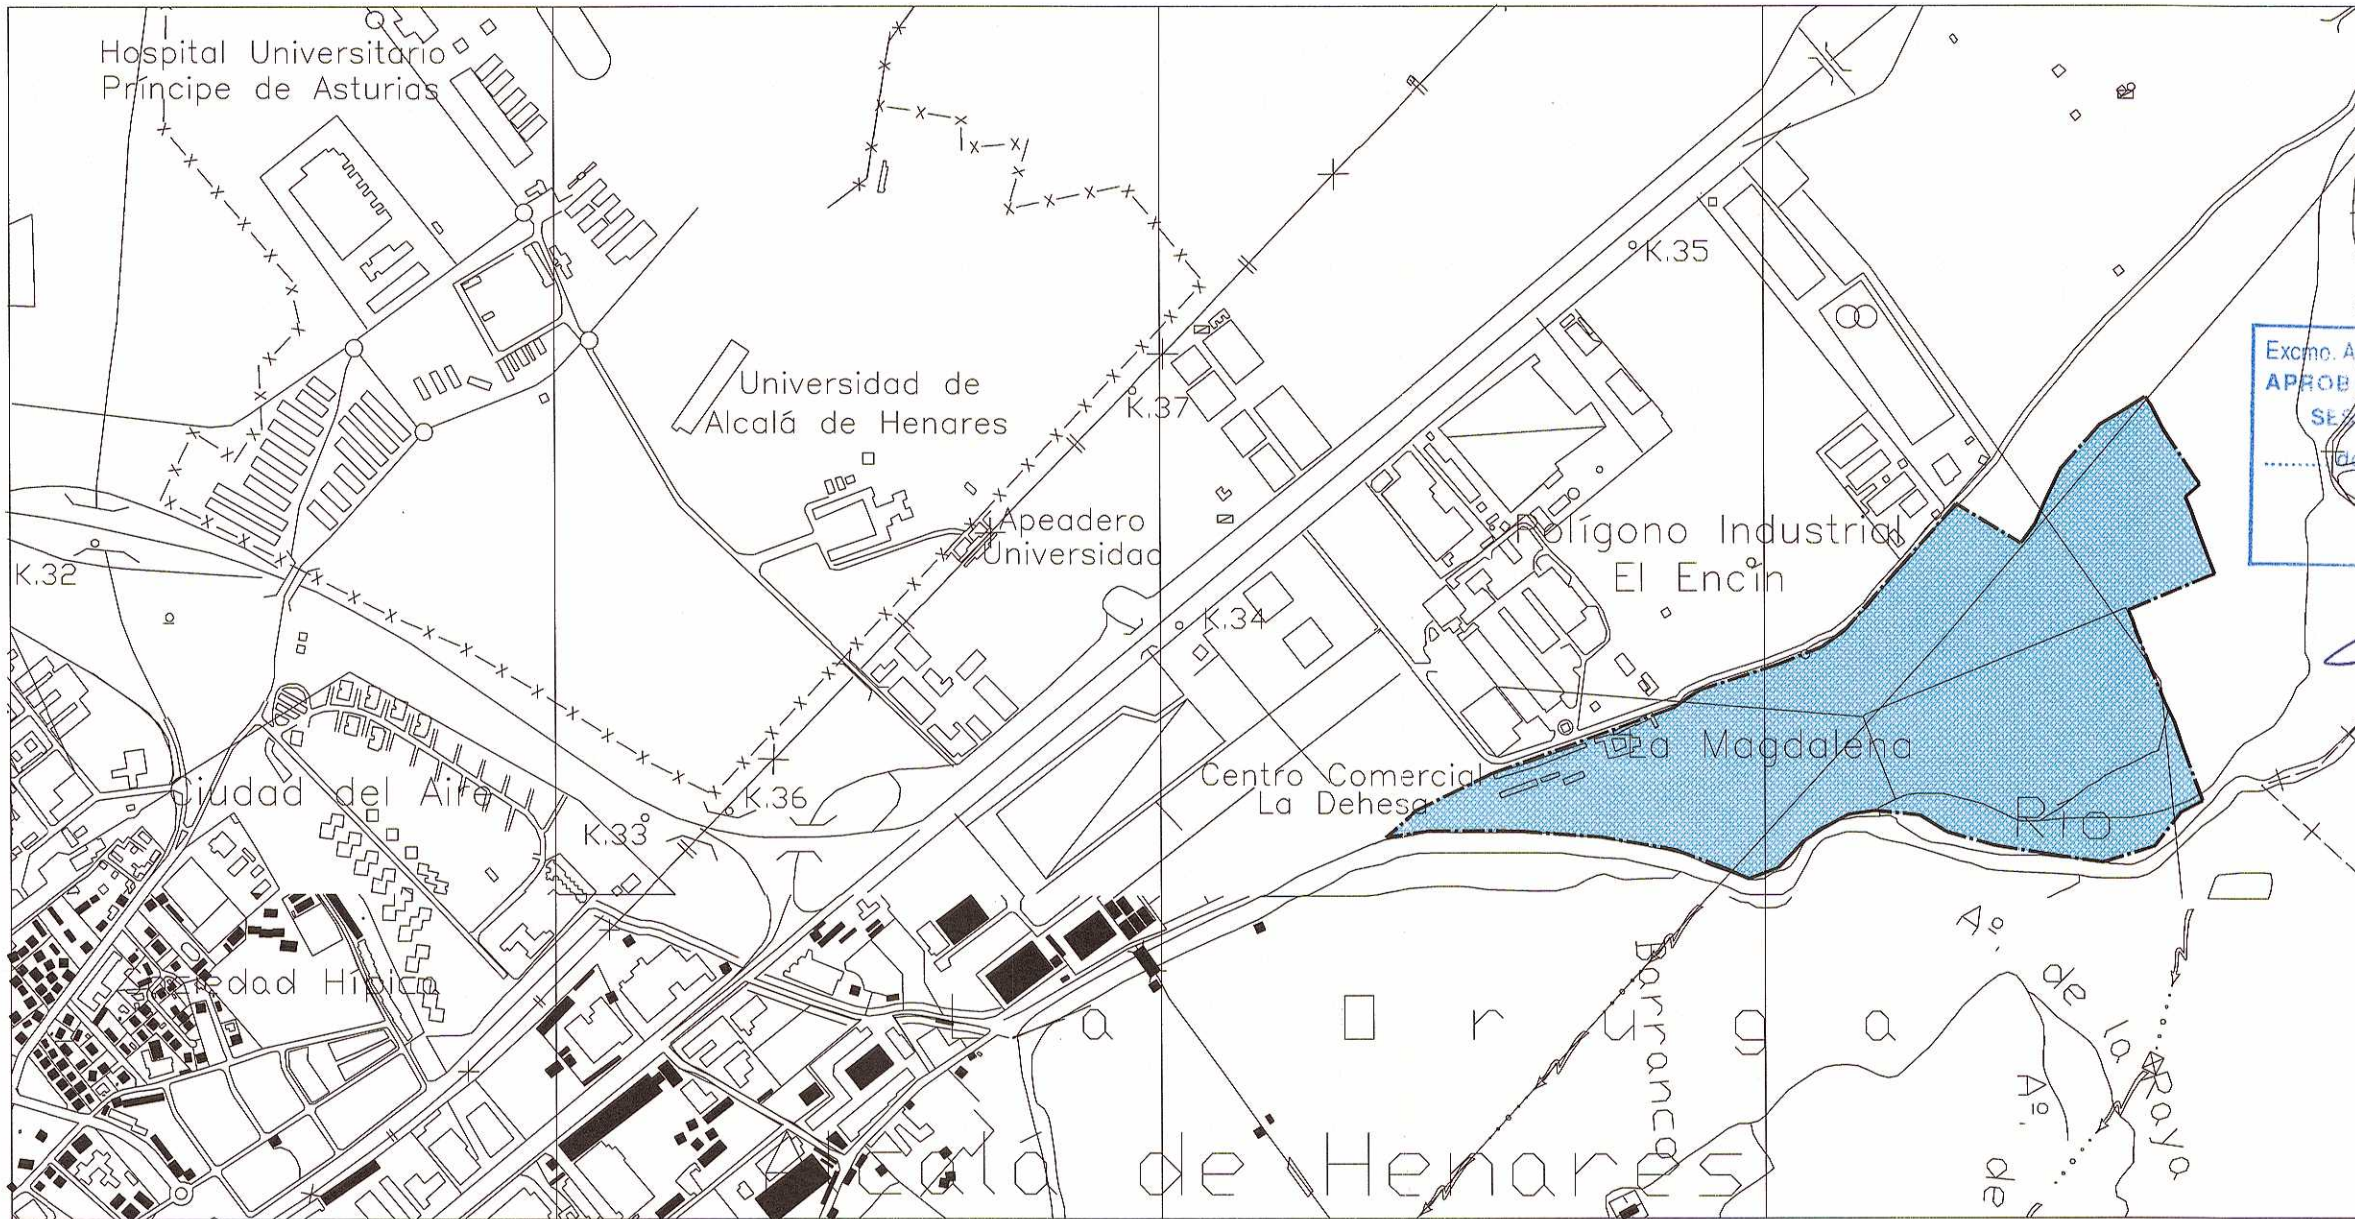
Hospital Universitario Príncipe de Asturias

Universidad de Alcalá de Henares

K.35

Excmo. A
APROB
SES
.......... de

K.37

Apeadero Universidad

Polígono Industrial El Encín

K.32

K.34

La Magdalena

Centro Comercial La Dehesa

Ciudad del Aire

K.36

K.33

Río

Sociedad Hípica

La Oruga

Barranco

Aº de la Raya

Aº de

Alcalá de Henares